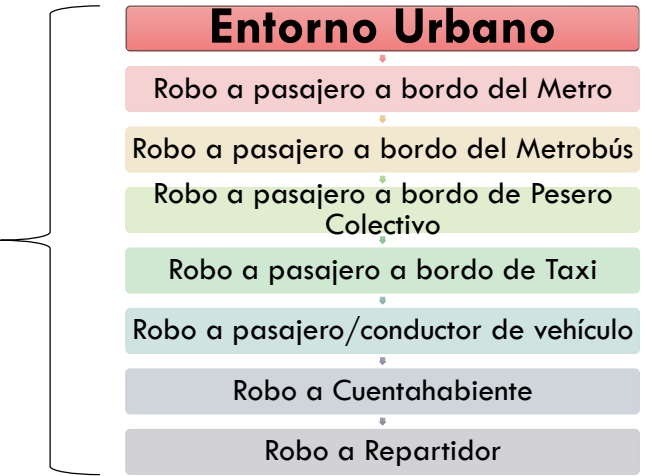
Entorno Urbano

Robo a pasajero a bordo del Metro

Robo a pasajero a bordo del Metrobús

Robo a pasajero a bordo de Pesero Colectivo

Robo a pasajero a bordo de Taxi

Robo a pasajero/conductor de vehículo

Robo a Cuentahabiente

Robo a Repartidor